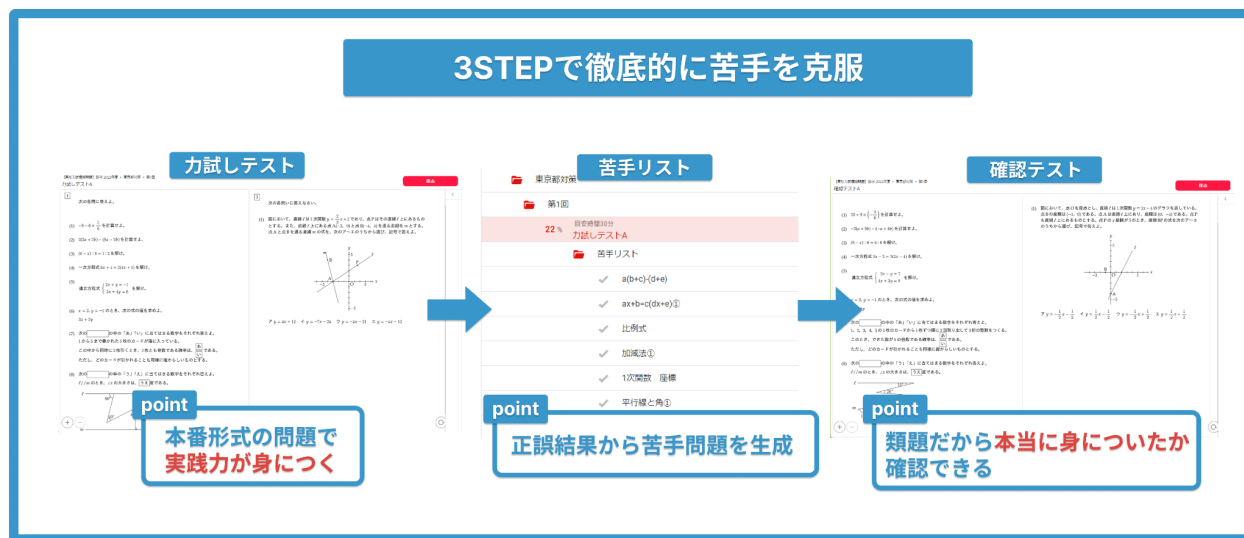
3STEPで徹底的に苦手を克服

力試しテスト

力試しテストA

1

次の各問に答えよ。

(1) $-4-6\times\frac{1}{2}$ を計算せよ。

(2) $3(2a+3b)-(5a-1b)$ を計算せよ。

(3) $(6-a)\div 6=1:3$ を解け。

(4) 一次方程式 $5x+1=3(x+1)$ を解け。

(5) 連立方程式 を解け。

(6) $x=3, y=-1$ のとき、次の式の値を求めよ。

(7) 次の の中の「あ」「い」に当てはまる数字をそれぞれ答えよ。

(8) 次の の中の「う」「え」に当てはまる数字をそれぞれ答えよ。

2

次の各問いに答えなさい。

(1) 図において、直線 $l$ は一次関数のグラフである。

ア $y=4x+12$ イ $y=-7x-24$ ウ $y=-4x-21$ エ $y=-4x-12$

point

本番形式の問題で
実践力が身につく

苦手リスト

東京都対策

第1回

目安時間30分

22 %

力試しテストA

苦手リスト

a(b+c)-(d+e)

ax+b=c(dx+e)①

比例式

加減法①

1次関数　座標

平行線と角①

point

正誤結果から苦手問題を生成

確認テスト

確認テスト

(1) $10+8\times\left(-\frac{1}{4}\right)$ を計算せよ。

(2) $-2(p+9b)-(-a+4b)$ を計算せよ。

(3) $(6-x):4=6:8$ を解け。

(4) 一次方程式 $5x-2=3(2x-1)$ を解け。

(5) 連立方程式 を解け。

ア $y=\frac{1}{2}x-\frac{1}{2}$ イ $y=\frac{1}{2}x-\frac{1}{2}$ ウ $y=-\frac{1}{2}x+\frac{1}{2}$ エ $y=\frac{1}{2}x+\frac{1}{2}$

point

類題だから本当に身についたか
確認できる